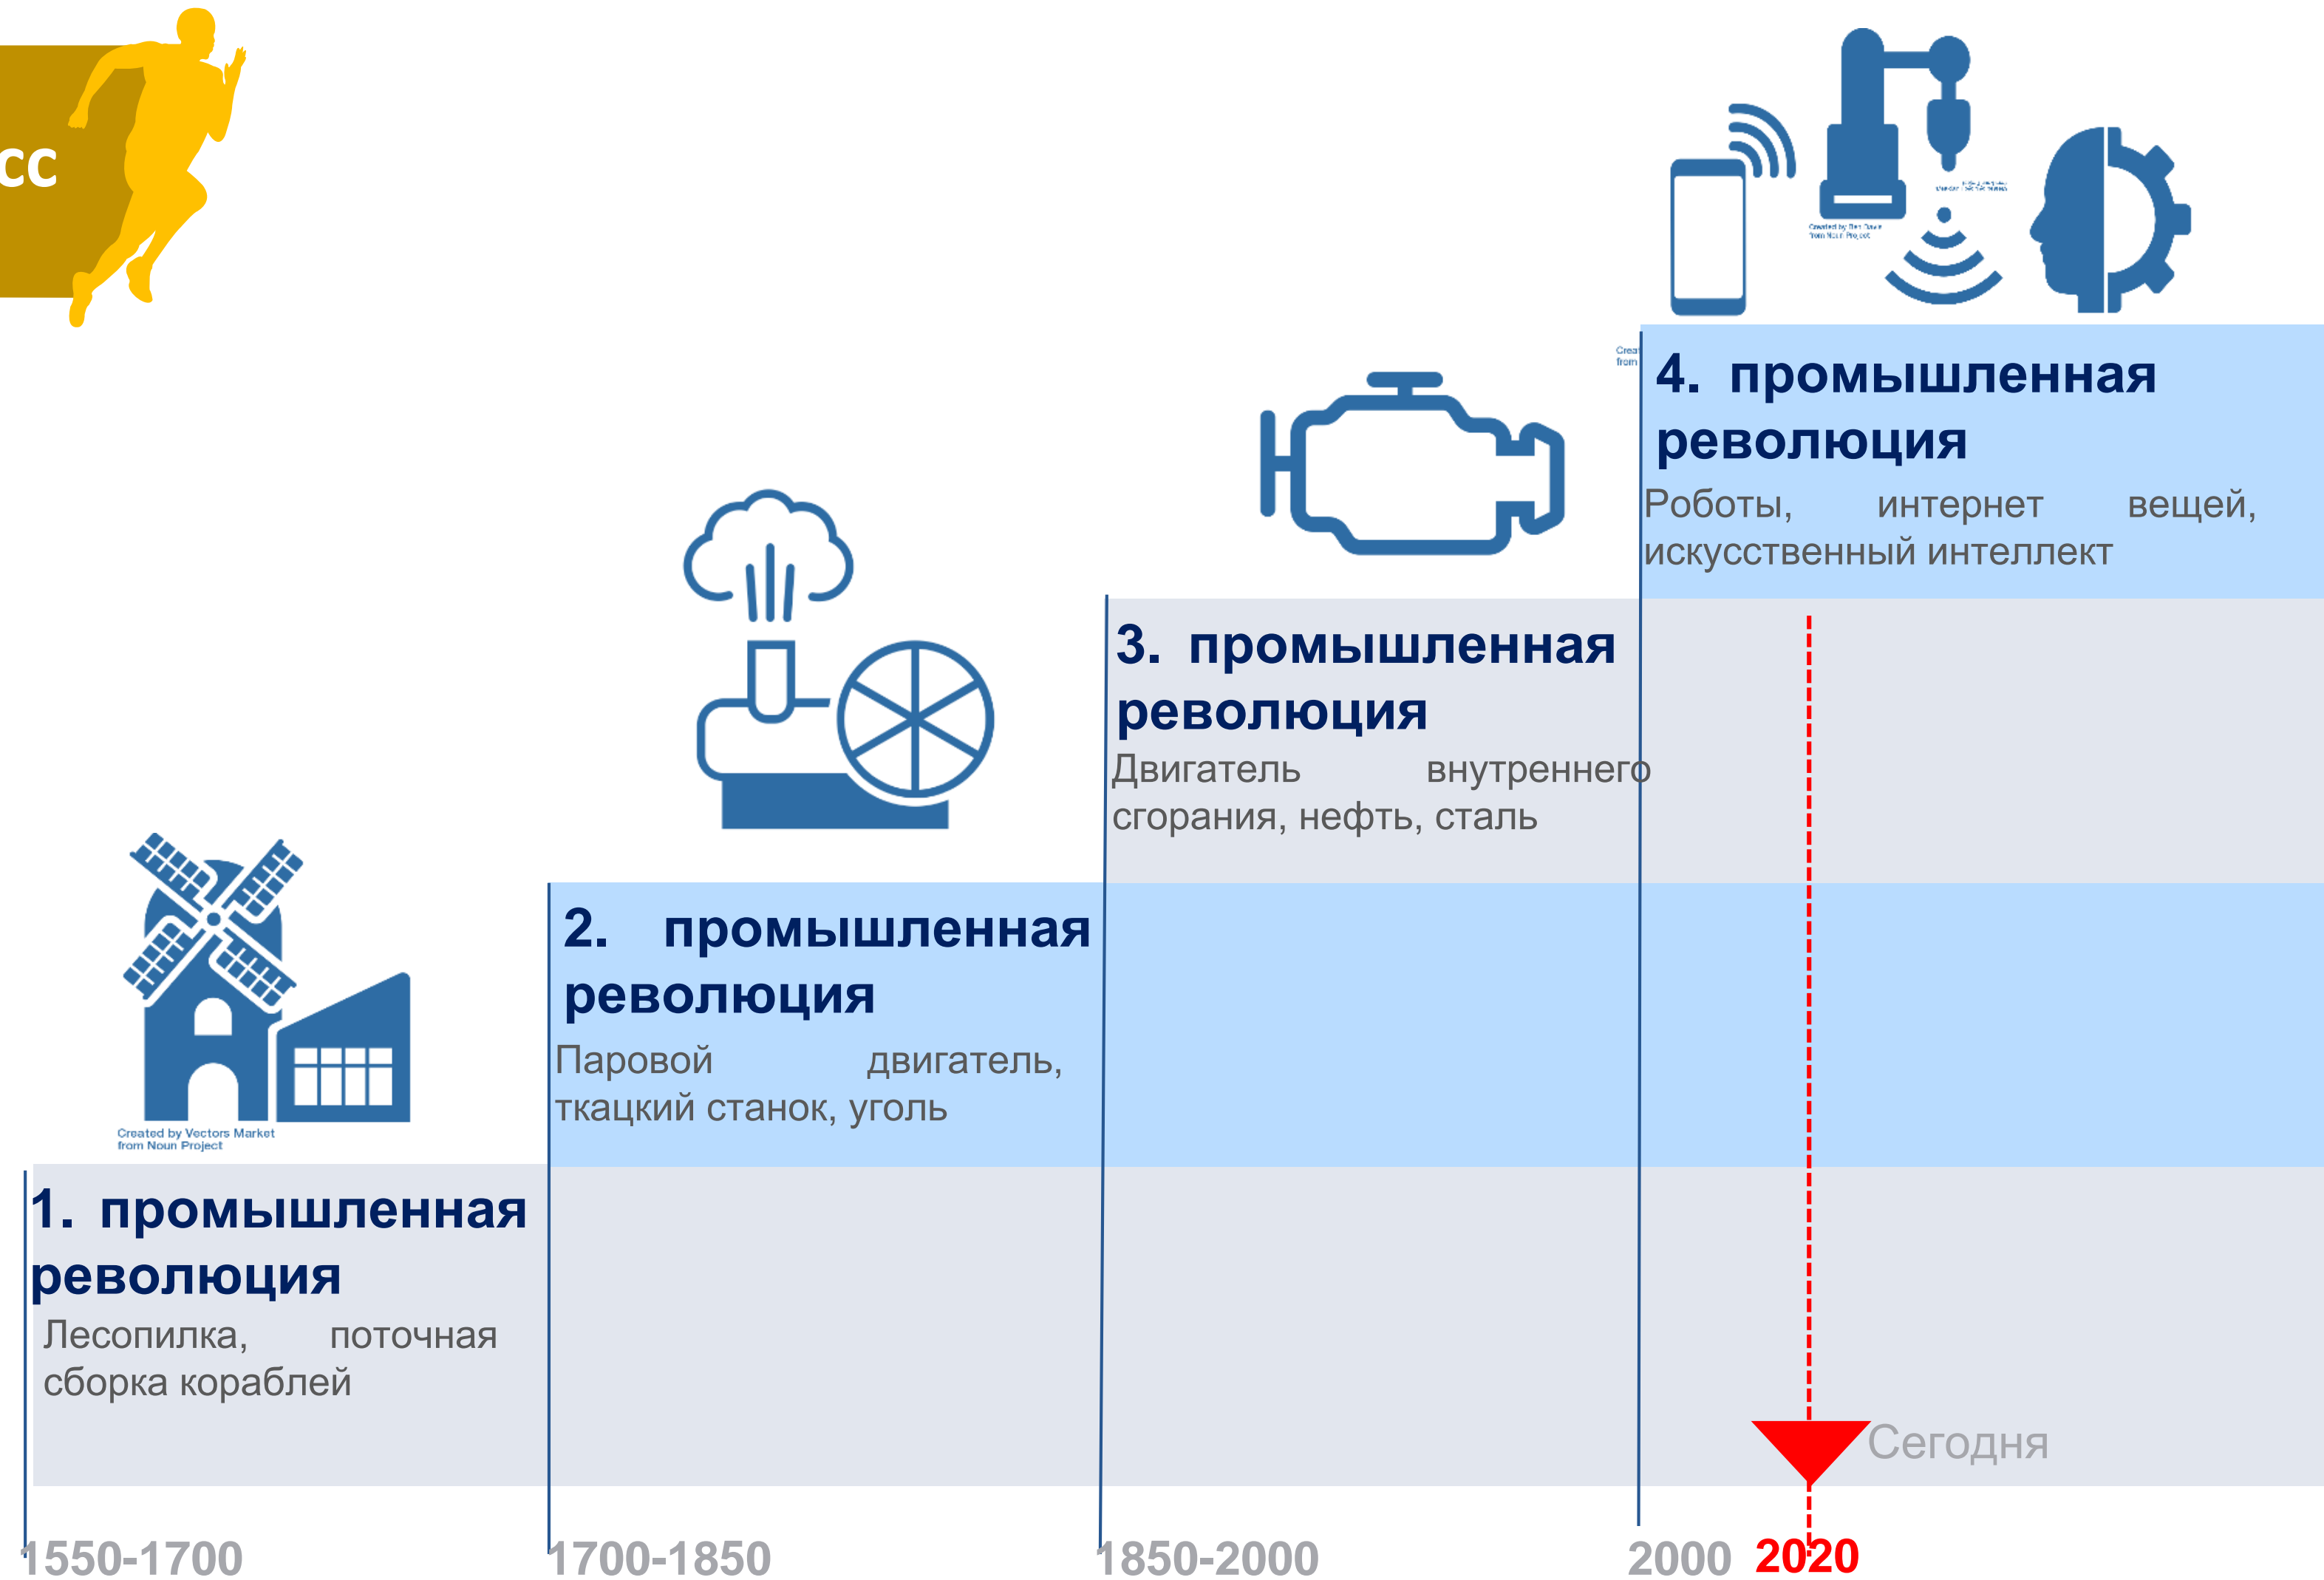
сс

Created by Vectors Market from Noun Project

4. промышленная революция
Роботы, интернет вещей, искусственный интеллект

3. промышленная революция
Двигатель внутреннего сгорания, нефть, сталь

2. промышленная революция
Паровой двигатель, ткацкий станок, уголь

1. промышленная революция
Лесопилка, поточная сборка кораблей

Сегодня

1550-1700
1700-1850
1850-2000
2000
2020